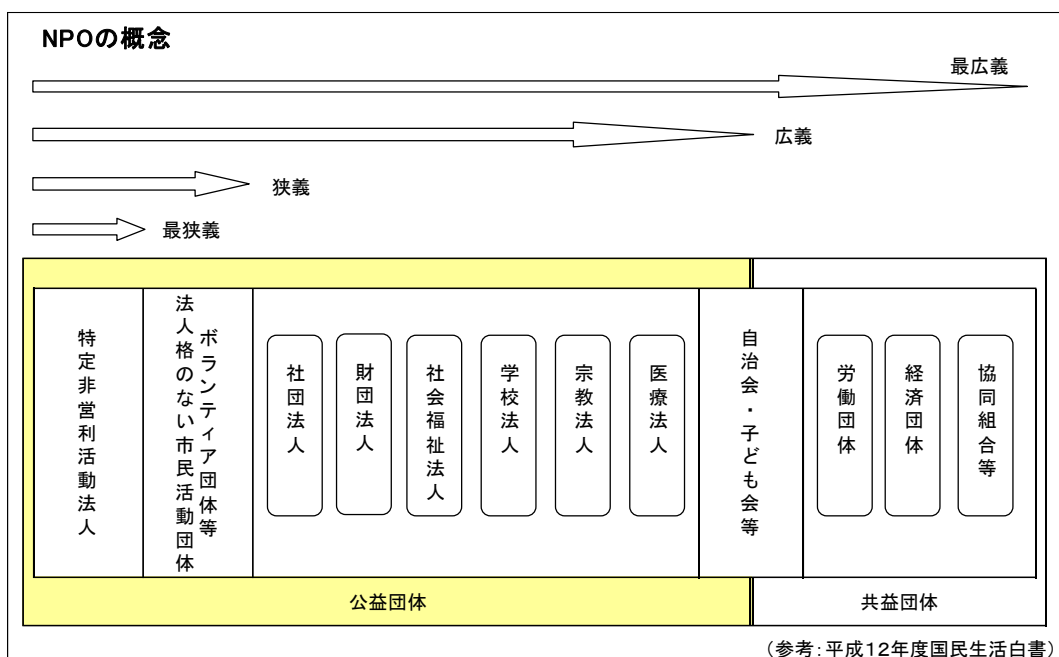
NPOの概念

最広義

広義

狭義

最狭義

特定非営利活動法人

ボランティア団体等
法人格のない市民活動団体

社団法人

財団法人

社会福祉法人

学校法人

宗教法人

医療法人

自治会・子ども会等

労働団体

経済団体

協同組合等

公益団体

共益団体

（参考：平成12年度国民生活白書）